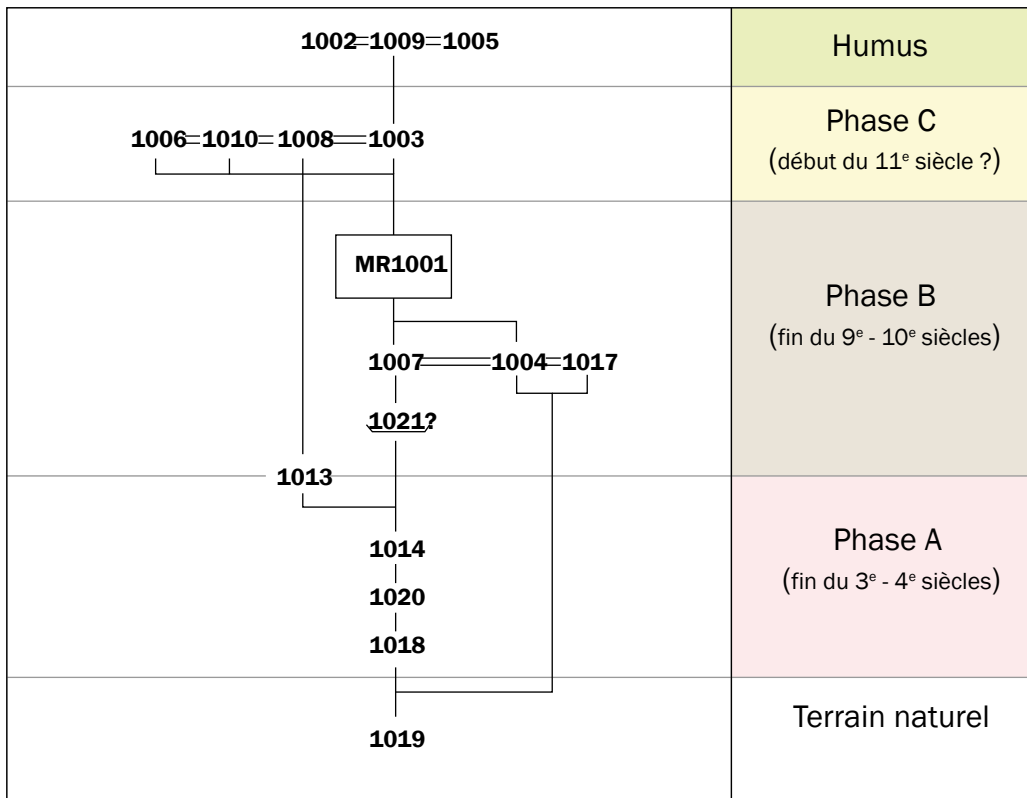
1002=1009=1005

Humus

1006=1010=1008=1003

Phase C
(début du 11$^{e}$ siècle ?)

MR1001

1007=1004=1017

1021?

Phase B
(fin du 9$^{e}$ - 10$^{e}$ siècles)

1013

1014

1020

1018

Phase A
(fin du 3$^{e}$ - 4$^{e}$ siècles)

1019

Terrain naturel